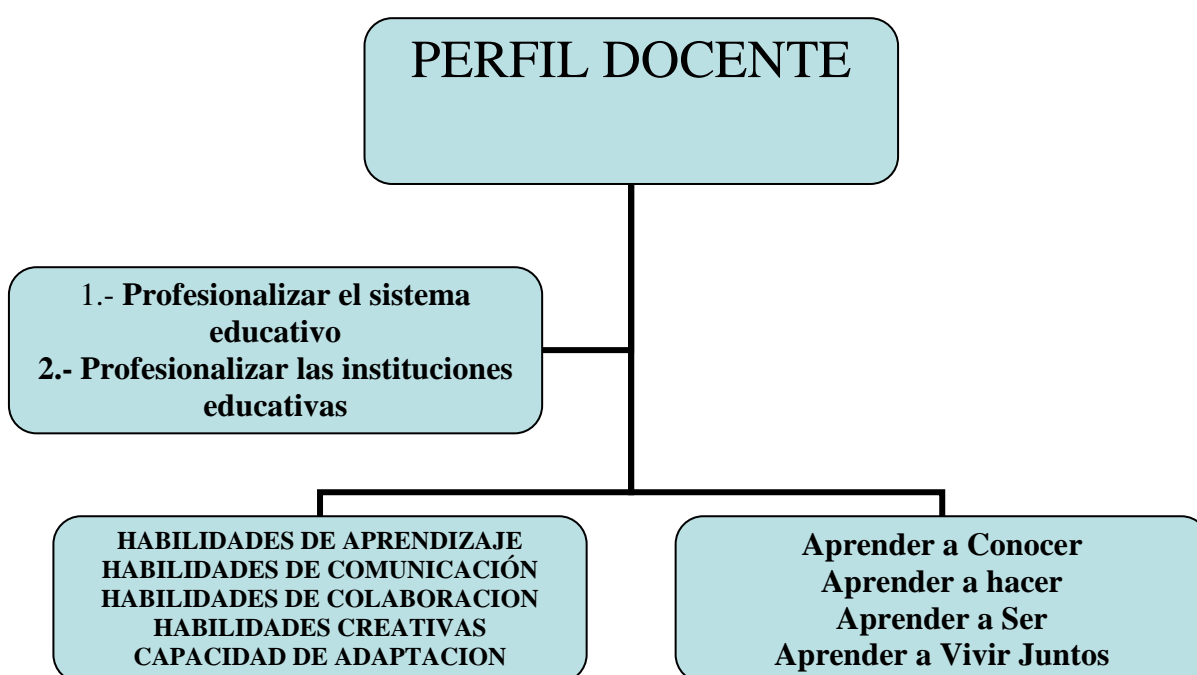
PERFIL DOCENTE

1.- Profesionalizar el sistema educativo
2.- Profesionalizar las instituciones educativas

HABILIDADES DE APRENDIZAJE
HABILIDADES DE COMUNICACIÓN
HABILIDADES DE COLABORACION
HABILIDADES CREATIVAS
CAPACIDAD DE ADAPTACION

Aprender a Conocer
Aprender a hacer
Aprender a Ser
Aprender a Vivir Juntos